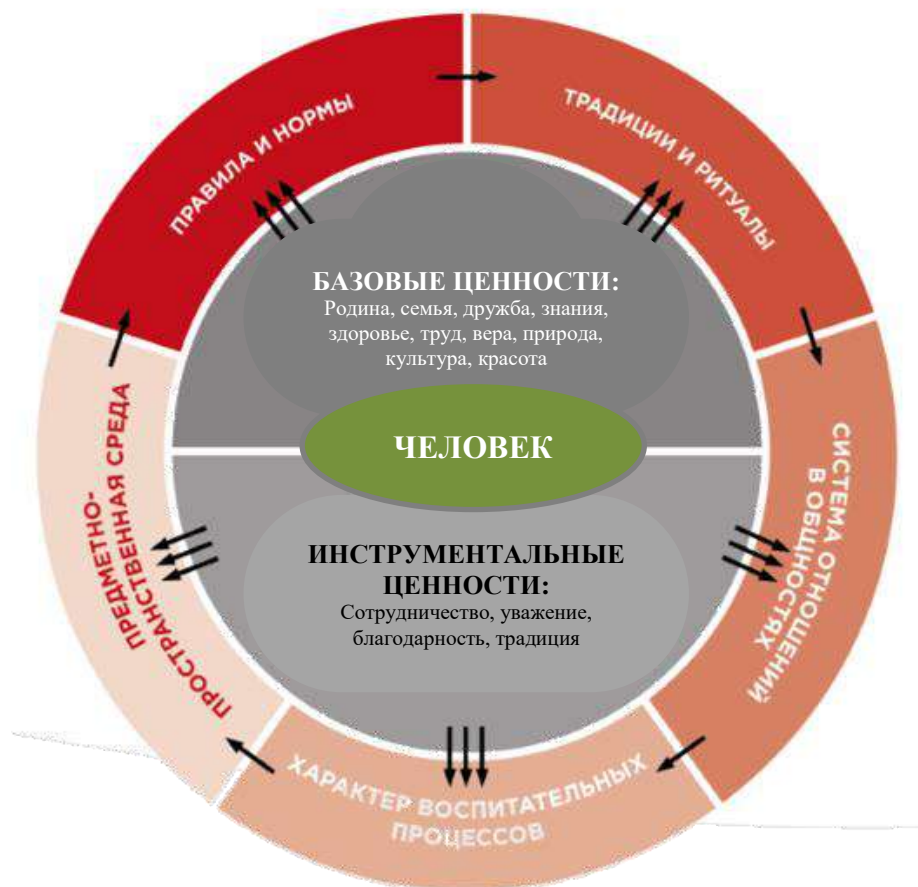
ПРАВИЛА И НОРМЫ

ТРАДИЦИИ И РИТУАЛЫ

СИСТЕМА ОТНОШЕНИЙ В ОБЩНОСТЯХ

ХАРАКТЕР ВОСПИТАТЕЛЬНЫХ ПРОЦЕССОВ

ПРЕДМЕТНО-ПРОСТРАНСТВЕННАЯ СРЕДА

БАЗОВЫЕ ЦЕННОСТИ:
Родина, семья, дружба, знания, здоровье, труд, вера, природа, культура, красота

ЧЕЛОВЕК

ИНСТРУМЕНТАЛЬНЫЕ ЦЕННОСТИ:
Сотрудничество, уважение, благодарность, традиция